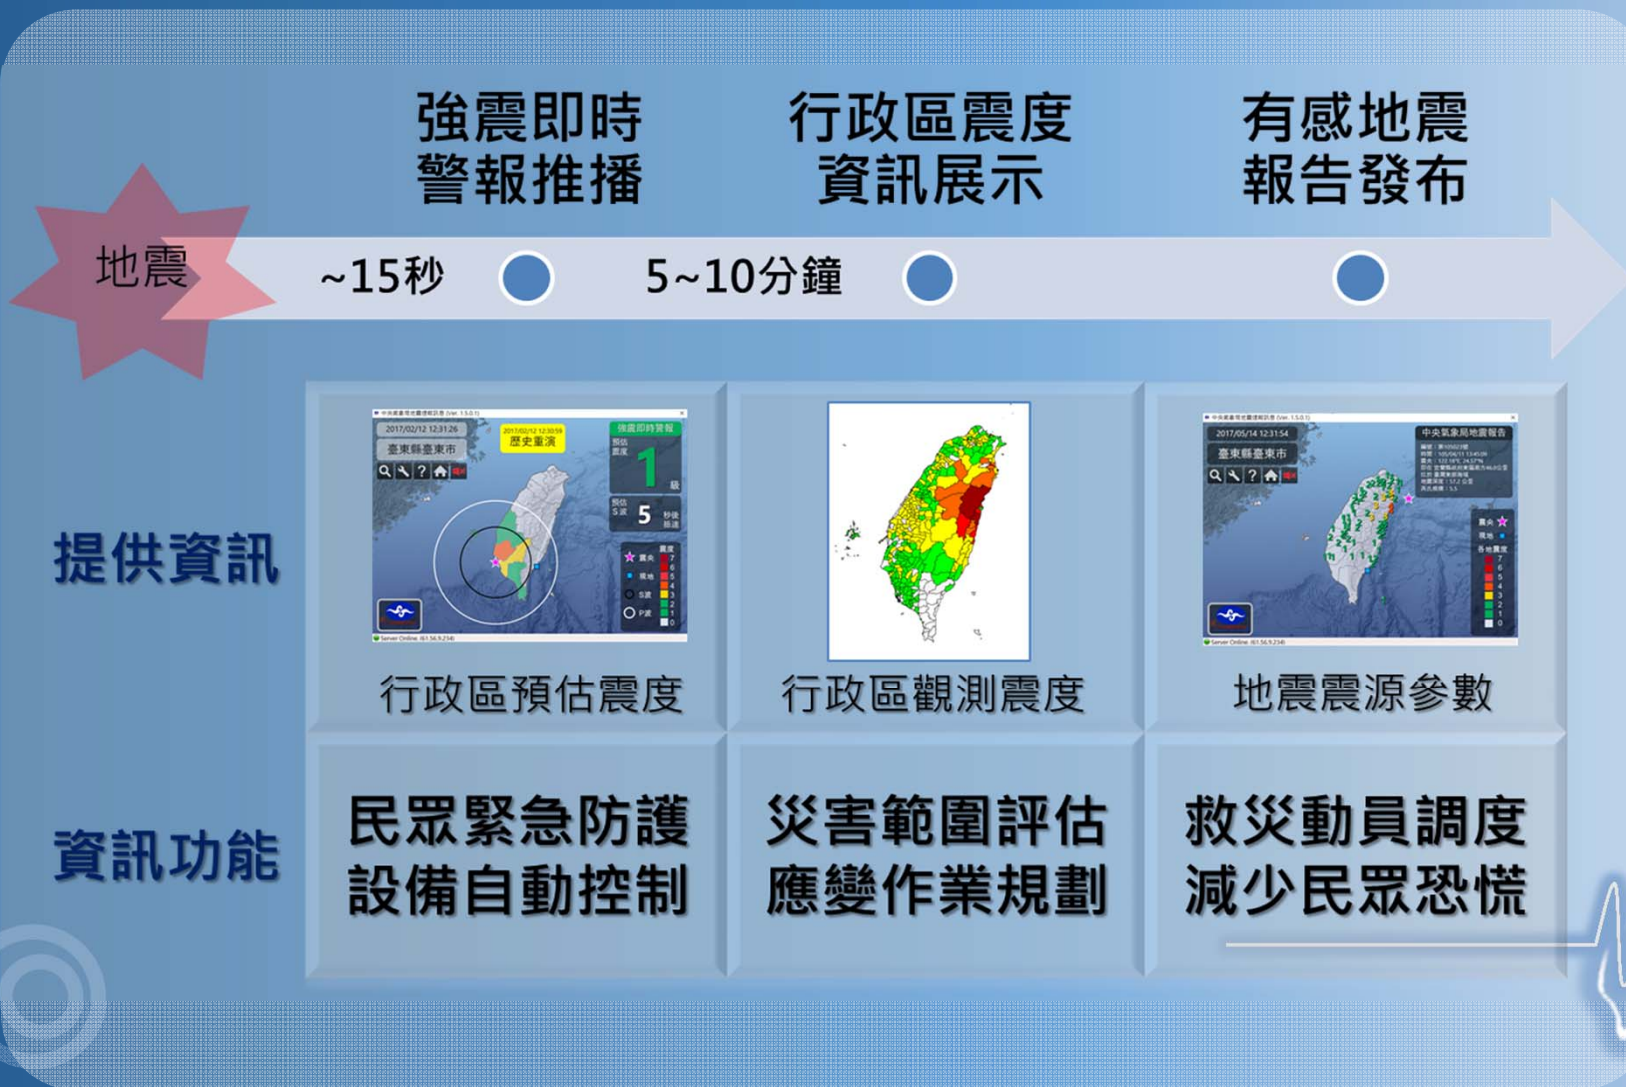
強震即時
警報推播

行政區震度
資訊展示

有感地震
報告發布

地震

~15秒

5~10分鐘

提供資訊

2017/02/12 12:31:26
臺東縣臺東市
2017/02/12 12:30:59
歷史重演
強震即時警報
預估震度
1
級
預估S波
5
秒後抵達
震央
現地
S波
P波
震度
7
6
5
4
3
2
1
0

2017/05/14 12:31:54
臺東縣臺東市
中央氣象局地震報告

行政區預估震度

行政區觀測震度

地震震源參數

資訊功能

民眾緊急防護
設備自動控制

災害範圍評估
應變作業規劃

救災動員調度
減少民眾恐慌